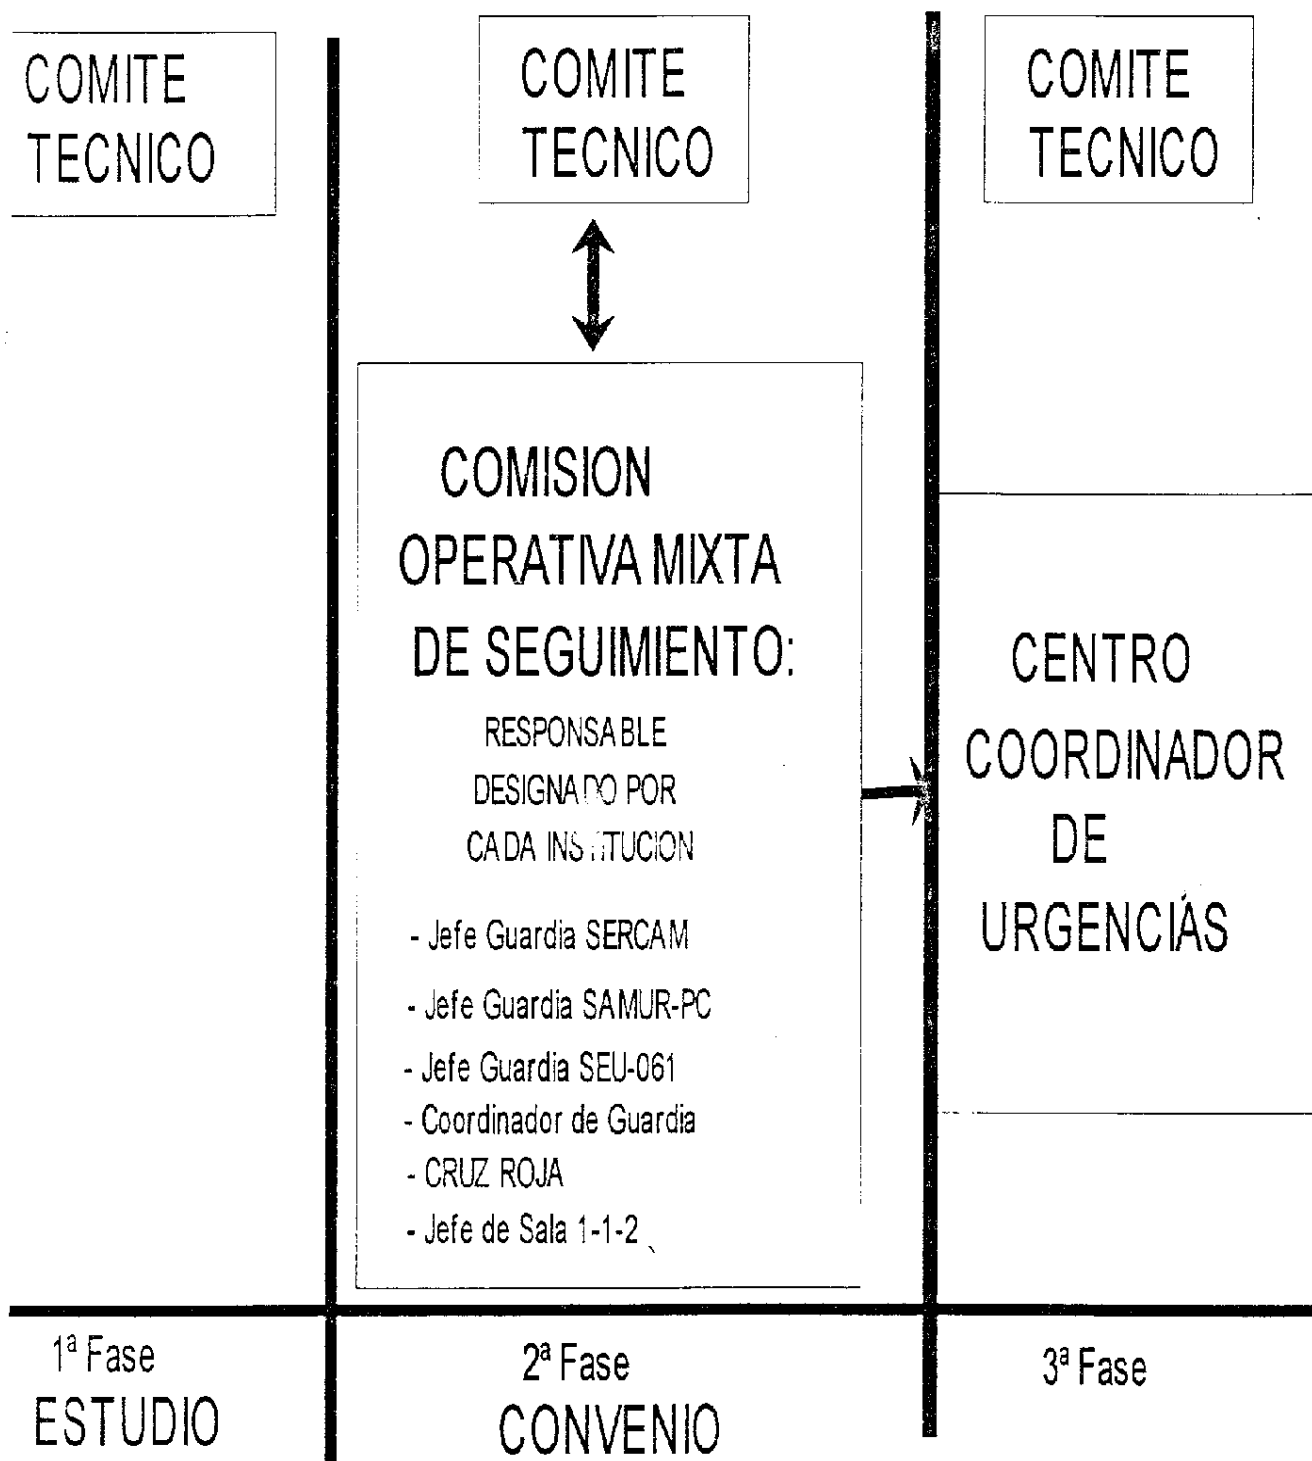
COMITE TECNICO

COMITE TECNICO

COMITE TECNICO

COMISION OPERATIVA MIXTA DE SEGUIMIENTO:

RESPONSABLE DESIGNADO POR CADA INSTITUCION

- Jefe Guardia SERCAM
- Jefe Guardia SAMUR-PC
- Jefe Guardia SEU-061
- Coordinador de Guardia
- CRUZ ROJA
- Jefe de Sala 1-1-2

CENTRO COORDINADOR DE URGENCIAS

1ª Fase
ESTUDIO

2ª Fase
CONVENIO

3ª Fase